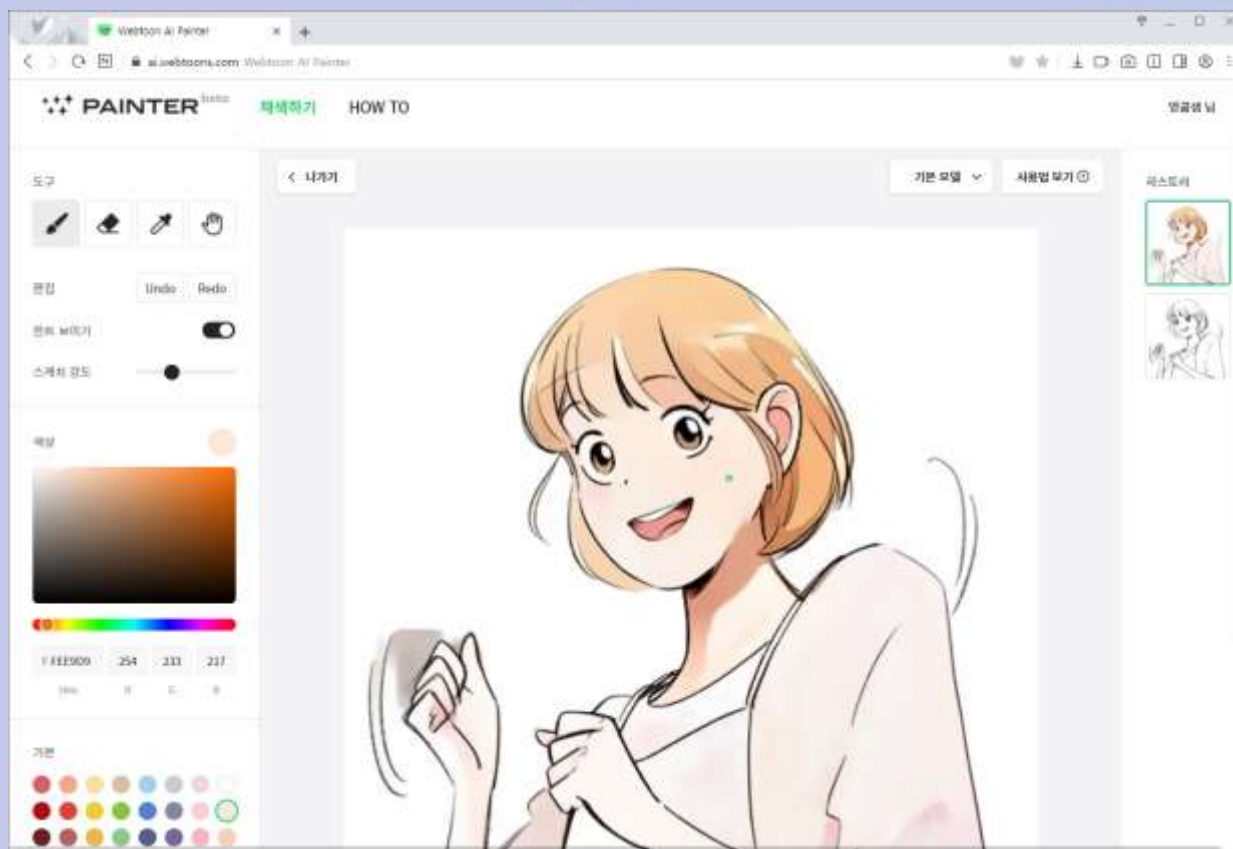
Webtoon AI Painter

ai.webtoons.com Webtoon AI Painter

PAINTER beta 채색하기 HOW TO

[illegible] 님

도구

< 나가기

기본 모델

사용법 보기

히스토리

편집

Undo

Redo

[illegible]

스케치 강도

색상

# FEE9D9

254

233

217

Hex

R

G

B

기본